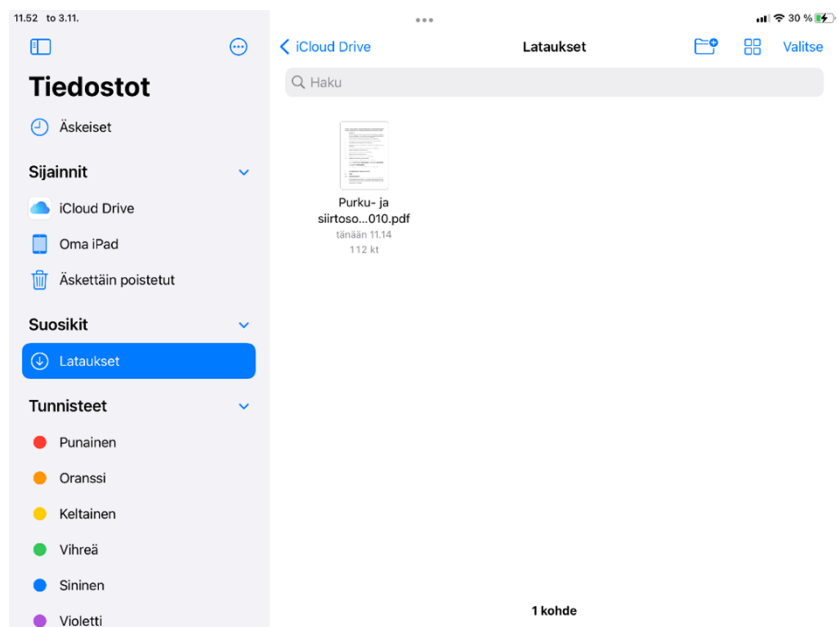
11.52 to 3.11.

30 %

Tiedostot

Äskeiset

Sijainnit

iCloud Drive

Oma iPad

Äskettäin poistetut

Suosikit

Lataukset

Tunnisteet

Punainen

Oranssi

Keltainen

Vihreä

Sininen

Violetti

iCloud Drive

Lataukset

Valitse

Haku

Purku- ja siirtoso...010.pdf
tänään 11.14
112 kt

1 kohde